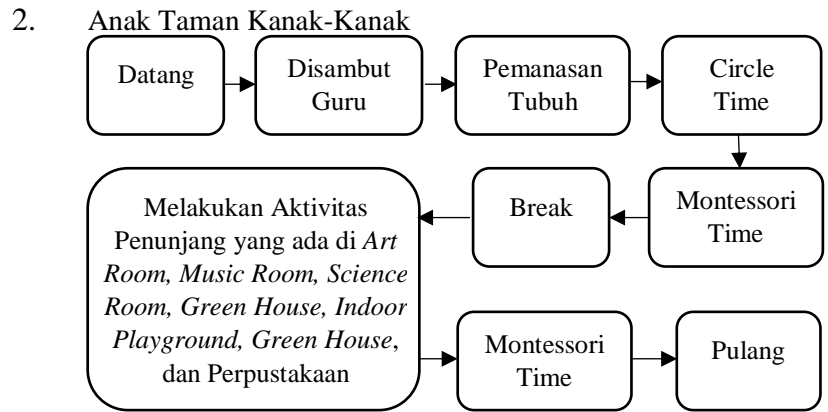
2. Anak Taman Kanak-Kanak

Datang

Disambut Guru

Pemanasan Tubuh

Circle Time

Montessori Time

Break

Melakukan Aktivitas Penunjang yang ada di *Art Room, Music Room, Science Room, Green House, Indoor Playground, Green House*, dan Perpustakaan

Montessori Time

Pulang